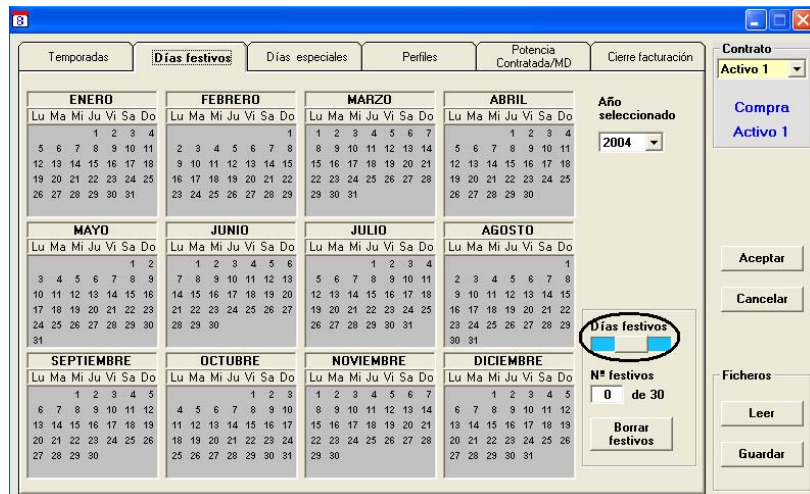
8

Temporadas | Días festivos | Días especiales | Perfiles | Potencia Contratada/MD | Cierre facturación

Contrato
Activo 1
Compra
Activo 1

ENERO
Lu Ma Mi Ju Vi Sa Do
1 2 3 4
5 6 7 8 9 10 11
12 13 14 15 16 17 18
19 20 21 22 23 24 25
26 27 28 29 30 31

FEBRERO
Lu Ma Mi Ju Vi Sa Do
1
2 3 4 5 6 7 8
9 10 11 12 13 14 15
16 17 18 19 20 21 22
23 24 25 26 27 28 29

MARZO
Lu Ma Mi Ju Vi Sa Do
1 2 3 4 5 6 7
8 9 10 11 12 13 14
15 16 17 18 19 20 21
22 23 24 25 26 27 28
29 30 31

ABRIL
Lu Ma Mi Ju Vi Sa Do
1 2 3 4
5 6 7 8 9 10 11
12 13 14 15 16 17 18
19 20 21 22 23 24 25
26 27 28 29 30

Año seleccionado
2004

MAYO
Lu Ma Mi Ju Vi Sa Do
1 2
3 4 5 6 7 8 9
10 11 12 13 14 15 16
17 18 19 20 21 22 23
24 25 26 27 28 29 30
31

JUNIO
Lu Ma Mi Ju Vi Sa Do
1 2 3 4 5 6
7 8 9 10 11 12 13
14 15 16 17 18 19 20
21 22 23 24 25 26 27
28 29 30

JULIO
Lu Ma Mi Ju Vi Sa Do
1 2 3 4
5 6 7 8 9 10 11
12 13 14 15 16 17 18
19 20 21 22 23 24 25
26 27 28 29 30 31

AGOSTO
Lu Ma Mi Ju Vi Sa Do
1
2 3 4 5 6 7 8
9 10 11 12 13 14 15
16 17 18 19 20 21 22
23 24 25 26 27 28 29
30 31

Aceptar
Cancelar

Días festivos

SEPTIEMBRE
Lu Ma Mi Ju Vi Sa Do
1 2 3 4 5
6 7 8 9 10 11 12
13 14 15 16 17 18 19
20 21 22 23 24 25 26
27 28 29 30

OCTUBRE
Lu Ma Mi Ju Vi Sa Do
1 2 3
4 5 6 7 8 9 10
11 12 13 14 15 16 17
18 19 20 21 22 23 24
25 26 27 28 29 30 31

NOVIEMBRE
Lu Ma Mi Ju Vi Sa Do
1 2 3 4 5 6 7
8 9 10 11 12 13 14
15 16 17 18 19 20 21
22 23 24 25 26 27 28
29 30

DICIEMBRE
Lu Ma Mi Ju Vi Sa Do
1 2 3 4 5
6 7 8 9 10 11 12
13 14 15 16 17 18 19
20 21 22 23 24 25 26
27 28 29 30 31

Nº festivos
0 de 30
Borrar festivos

Ficheros
Leer
Guardar